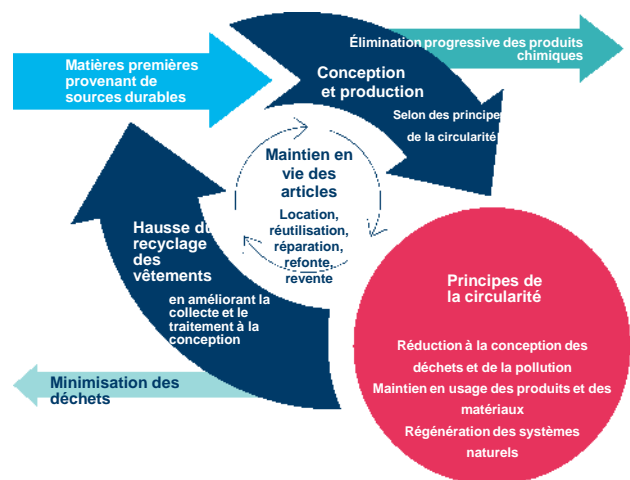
Matières premières provenant de sources durables

Conception et production

Selon des principe de la circularité

Élimination progressive des produits chimiques

Maintien en vie des articles

Location, réutilisation, réparation, refonte, revente

Hausse du recyclage des vêtements

en améliorant la collecte et le traitement à la conception

Minimisation des déchets

Principes de la circularité

Réduction à la conception des déchets et de la pollution

Maintien en usage des produits et des matériaux

Régénération des systèmes naturels